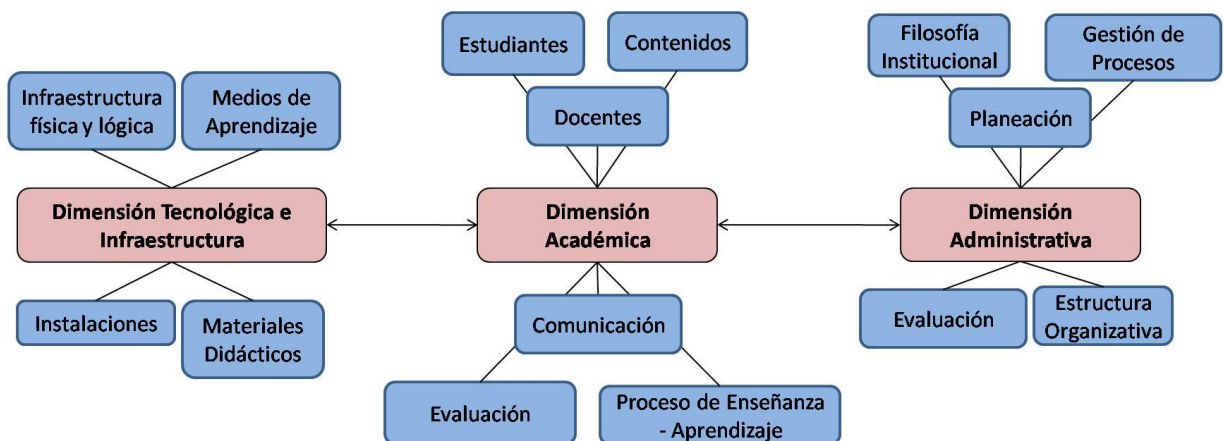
Estudiantes

Contenidos

Docentes

Filosofía Institucional

Gestión de Procesos

Planeación

Infraestructura física y lógica

Medios de Aprendizaje

Dimensión Tecnológica e Infraestructura

Dimensión Académica

Dimensión Administrativa

Instalaciones

Materiales Didácticos

Comunicación

Evaluación

Estructura Organizativa

Evaluación

Proceso de Enseñanza - Aprendizaje